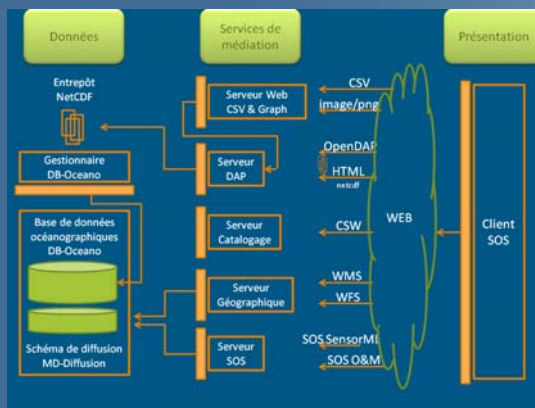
Données

Services de médiation

Présentation

Entrepôt NetCDF

Gestionnaire DB-Oceano

Base de données océanographiques DB-Oceano

Schéma de diffusion MD-Diffusion

Serveur Web CSV & Graph

Serveur DAP

Serveur Catalogage

Serveur Géographique

Serveur SOS

CSV

image/png

OpenDAP

HTML

netcdf

CSW

WMS

WFS

SOS SensorML

SOS O&M

WEB

Client SOS